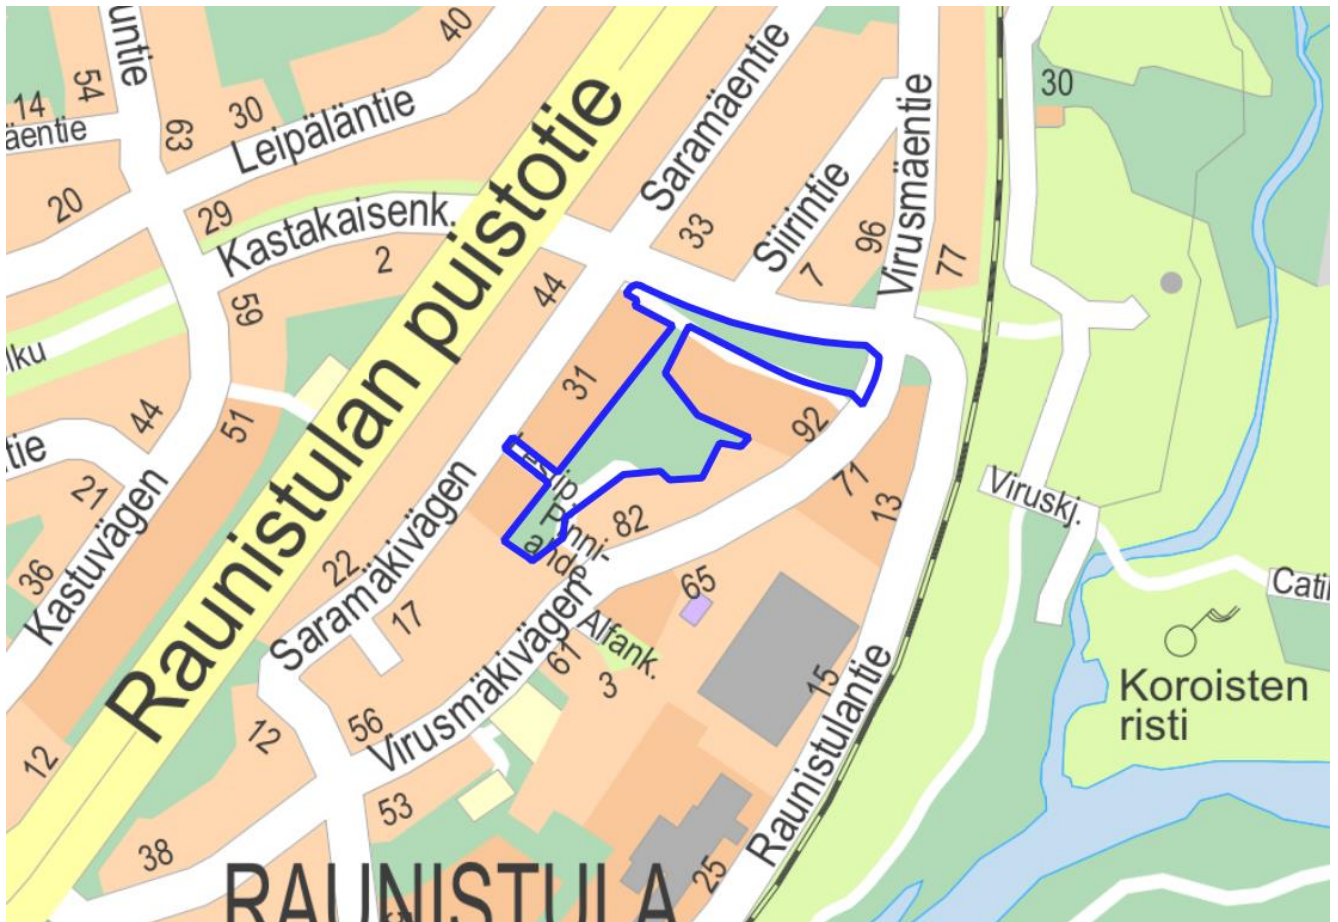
untie
54
40
14
äentie
63
30
Leipäläntie
Saramäentie
Virusmäentie
30
20
29
Kastakaisenk.
Raunistulan puistotie
33
Siirintie
96
77
7
2
44
59
lku
31
44
51
tie
92
Kastuvägen
21
Saramäkivägen
Eslip.
Penni-
ande
82
71
13
Viruskj.
36
22
17
65
Cati
Saramäkivägen
Virusmäkivägen
61
Alfank.
3
15
Koroisten
risti
56
12
Raunistulantie
12
53
38
RAUNISTULA
25